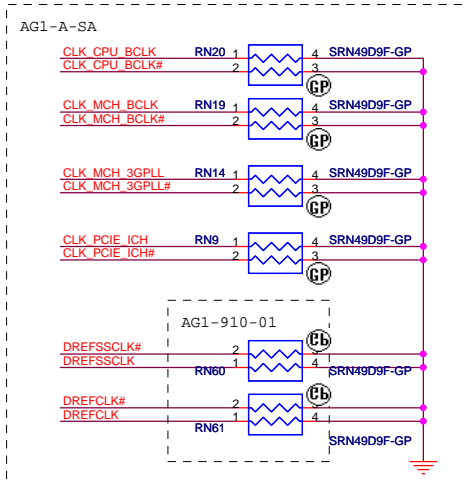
AG1-A-SA

CLK_CPU_BCLK
CLK_CPU_BCLK#
RN20
1
2
4
3
SRN49D9F-GP
GP

CLK_MCH_BCLK
CLK_MCH_BCLK#
RN19
1
2
4
3
SRN49D9F-GP
GP

CLK_MCH_3GPLL
CLK_MCH_3GPLL#
RN14
1
2
4
3
SRN49D9F-GP
GP

CLK_PCIE_ICH
CLK_PCIE_ICH#
RN9
1
2
4
3
SRN49D9F-GP
GP

AG1-910-01

DREFSSCLK#
DREFSSCLK
2
1
3
4
RN60
SRN49D9F-GP
Cb

DREFCLK#
DREFCLK
2
1
3
4
RN61
SRN49D9F-GP
Cb